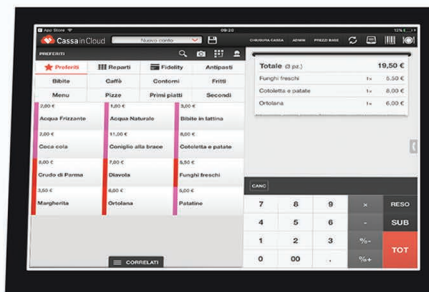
App Store 09:20 15%

Cassa in Cloud | Nuovo conto | CHIUSURA CASSA | ADMIN | PREZZO BASE

PREFERITI

Preferiti | Reparti | Fidelity | Antipasti
Bibite | Caffè | Contorni | Fritti
Menu | Pizze | Primi piatti | Secondi

2,00 € Acqua Frizzante | 1,50 € Acqua Naturale | 2,50 € Bibite in lattina
2,00 € Coca cola | 11,00 € Coniglio alla brace | 6,50 € Cotoletta e patate
6,00 € Crudo di Parma | 7,00 € Diavola | 5,50 € Funghi freschi
5,00 € Margherita | 6,00 € Ortolana | 2,50 € Patatine

CORRELATI

Totale (3 pz.) 19,50 €
Funghi freschi 1x 5,50 €
Cotoletta e patate 1x 8,00 €
Ortolana 1x 6,00 €

CANC

| 7 | 8 | 9 | x | RESO |
|---|---|---|---|---|
| 4 | 5 | 6 | - | SUB |
| 1 | 2 | 3 | %- | TOT |
| 0 | 00 | , | %+ | |